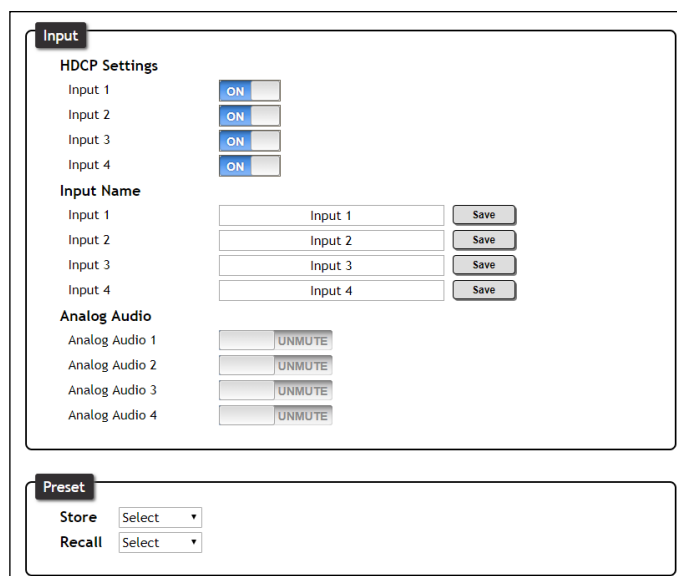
Input

HDCP Settings

Input 1 ON

Input 2 ON

Input 3 ON

Input 4 ON

Input Name

Input 1 Input 1 Save

Input 2 Input 2 Save

Input 3 Input 3 Save

Input 4 Input 4 Save

Analog Audio

Analog Audio 1 UNMUTE

Analog Audio 2 UNMUTE

Analog Audio 3 UNMUTE

Analog Audio 4 UNMUTE

Preset

Store Select

Recall Select